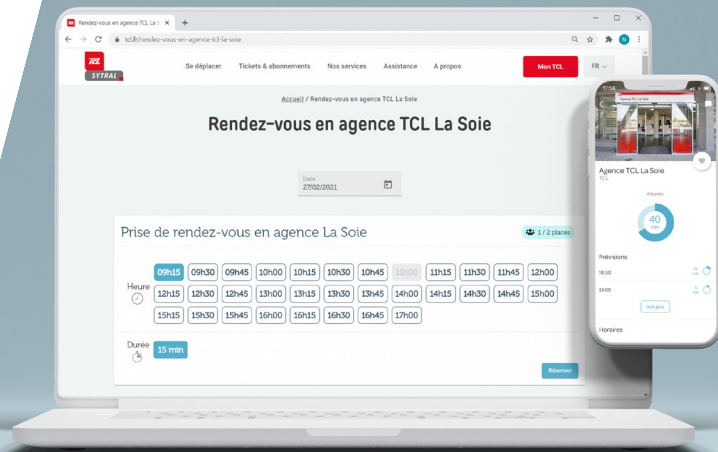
Rendez-vous en agence TCL La S ×

tcl.fr/rendez-vous-en-agence-tcl-la-soie

TCL
SYTRAL

Se déplacer Tickets & abonnements Nos services Assistance A propos Mon TCL FR

Accueil / Rendez-vous en agence TCL La Soie

Rendez-vous en agence TCL La Soie

Date
27/02/2021

Prise de rendez-vous en agence La Soie

1 / 2 places

Heure

| 09h15 | 09h30 | 09h45 | 10h00 | 10h15 | 10h30 | 10h45 | 11h00 | 11h15 | 11h30 | 11h45 | 12h00 |
|---|---|---|---|---|---|---|---|---|---|---|---|
| 12h15 | 12h30 | 12h45 | 13h00 | 13h15 | 13h30 | 13h45 | 14h00 | 14h15 | 14h30 | 14h45 | 15h00 |
| 15h15 | 15h30 | 15h45 | 16h00 | 16h15 | 16h30 | 16h45 | 17h00 | | | | |

Durée
15 min

Réserver

Agence TCL La Soie

Agence TCL La Soie
TCL

Attente

40
min

Prévisions

18:30

19:00

Voir plus

Horaires